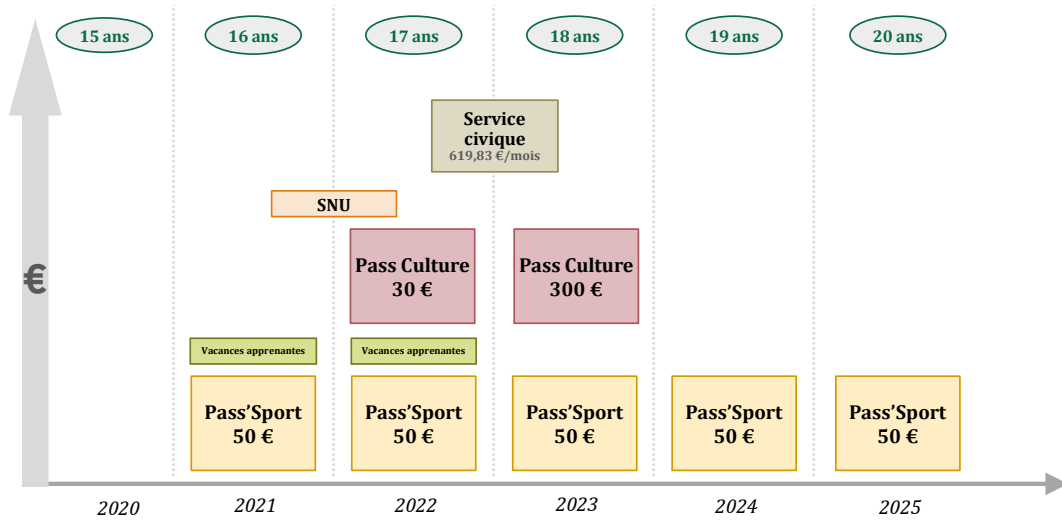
15 ans
16 ans
17 ans
18 ans
19 ans
20 ans

Service civique
619,83 €/mois

SNU

€

Pass Culture
30 €

Pass Culture
300 €

Vacances apprenantes

Vacances apprenantes

Pass'Sport
50 €

Pass'Sport
50 €

Pass'Sport
50 €

Pass'Sport
50 €

Pass'Sport
50 €

2020
2021
2022
2023
2024
2025